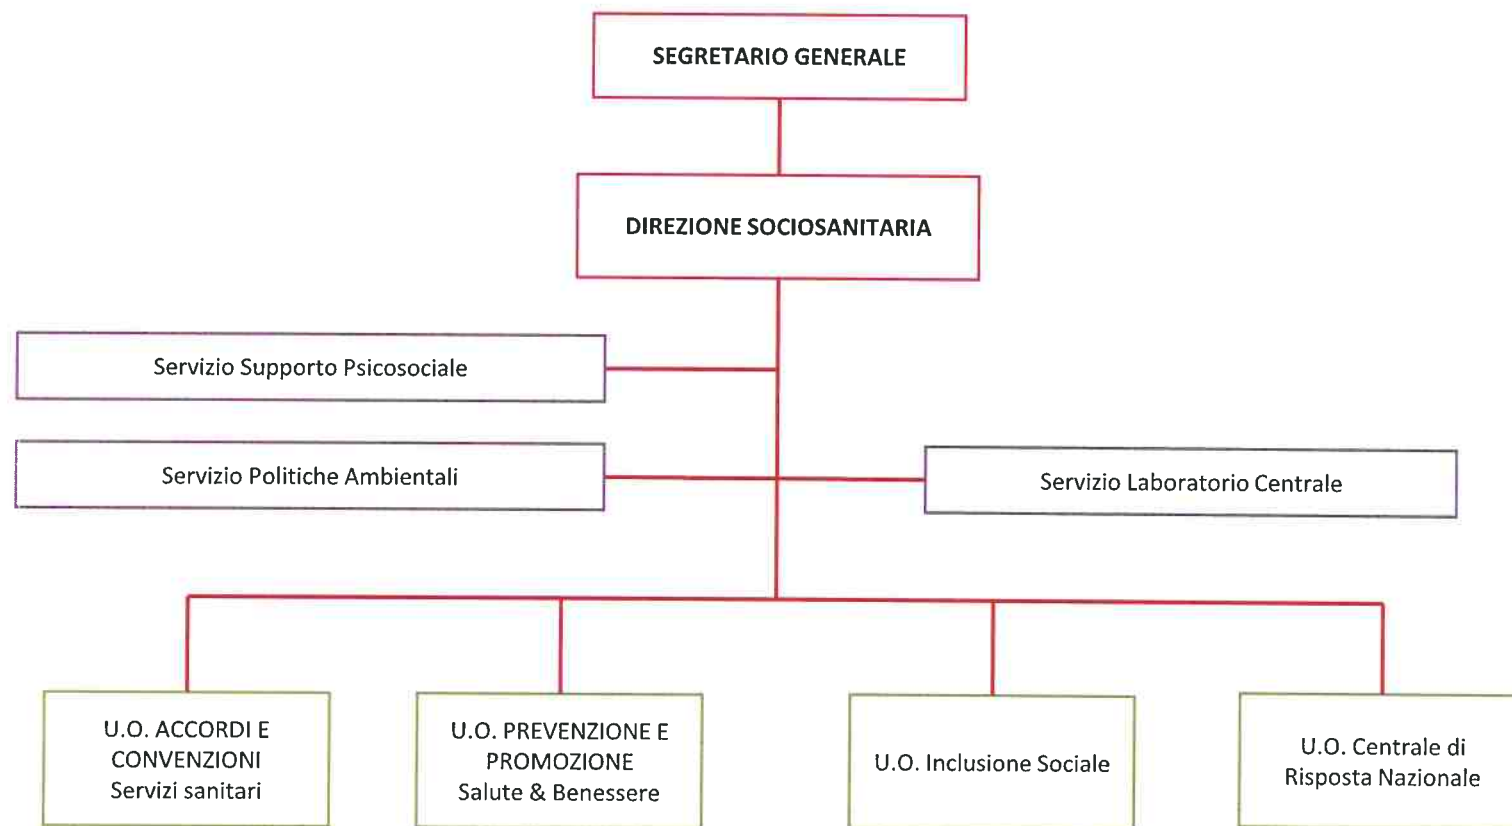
SEGRETARIO GENERALE

DIREZIONE SOCIOSANITARIA

Servizio Supporto Psicosociale

Servizio Politiche Ambientali

Servizio Laboratorio Centrale

U.O. ACCORDI E CONVENZIONI Servizi sanitari

U.O. PREVENZIONE E PROMOZIONE Salute & Benessere

U.O. Inclusione Sociale

U.O. Centrale di Risposta Nazionale